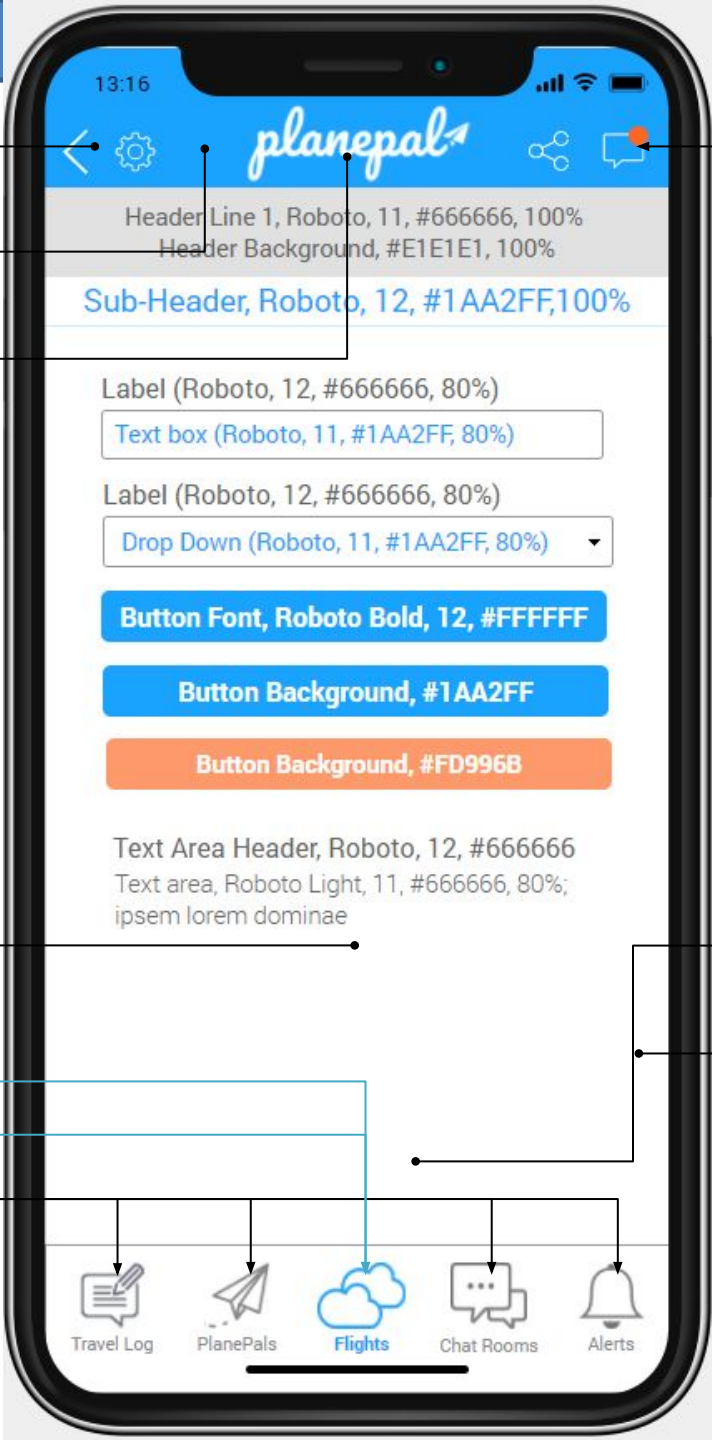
13:16

planepal

Header Line 1, Roboto, 11, #666666, 100%
Header Background, #E1E1E1, 100%

Sub-Header, Roboto, 12, #1AA2FF,100%

Label (Roboto, 12, #666666, 80%)

Text box (Roboto, 11, #1AA2FF, 80%)

Label (Roboto, 12, #666666, 80%)

Drop Down (Roboto, 11, #1AA2FF, 80%)

Button Font, Roboto Bold, 12, #FFFFFF

Button Background, #1AA2FF

Button Background, #FD996B

Text Area Header, Roboto, 12, #666666
Text area, Roboto Light, 11, #666666, 80%; ipsem lorem dominae

Travel Log
PlanePals
Flights
Chat Rooms
Alerts